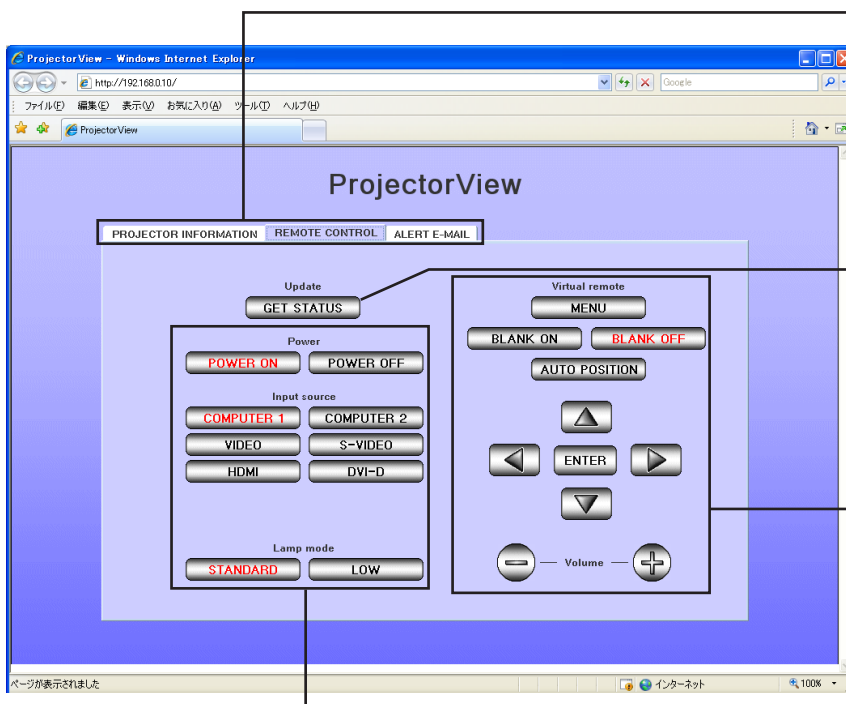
ProjectorView - Windows Internet Explorer

http://192.168.0.10/

Google

ファイル(F) 編集(E) 表示(V) お気に入り(A) ツール(T) ヘルプ(H)

ProjectorView

ProjectorView

PROJECTOR INFORMATION
REMOTE CONTROL
ALERT E-MAIL

Update
GET STATUS

Power
POWER ON
POWER OFF

Input source
COMPUTER 1
COMPUTER 2
VIDEO
S-VIDEO
HDMI
DVI-D

Lamp mode
STANDARD
LOW

Virtual remote
MENU
BLANK ON
BLANK OFF
AUTO POSITION
ENTER
Volume

ページが表示されました
インターネット
100%